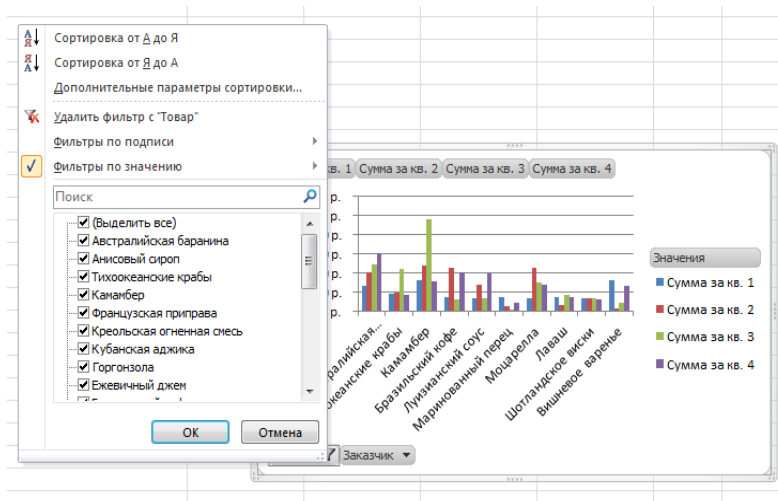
Сортировка от А до Я
Сортировка от Я до А
Дополнительные параметры сортировки...
Удалить фильтр с "Товар"
Фильтры по подписи
Фильтры по значению
Поиск
(Выделить все)
Австралийская баранина
Анисовый сироп
Тихоокеанские крабы
Камамбер
Французская приправа
Креольская огненная смесь
Кубанская аджика
Горгонзола
Ежевичный джем
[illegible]
ОК
Отмена

кв. 1
Сумма за кв. 2
Сумма за кв. 3
Сумма за кв. 4
р.
р.
р.
р.
р.
р.
ралийская...
океанские крабы
Камамбер
Бразильский кофе
Луизианский соус
Маринованный перец
Моцарелла
Лаваш
Шотландское виски
Вишневое варенье
Значения
Сумма за кв. 1
Сумма за кв. 2
Сумма за кв. 3
Сумма за кв. 4
Заказчик